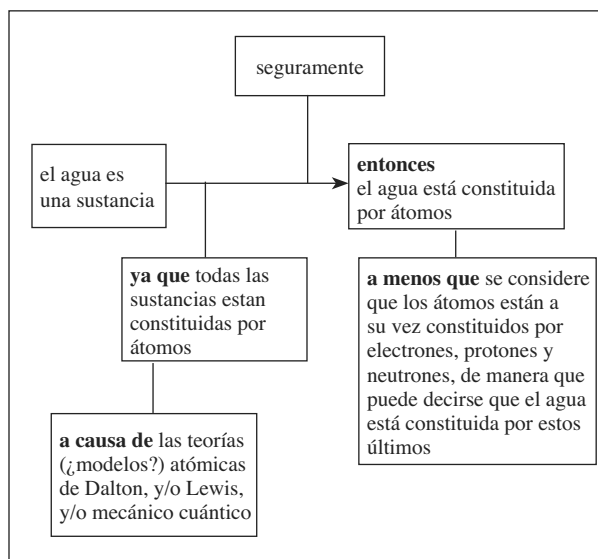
seguramente

el agua es una sustancia

**entonces** el agua está constituida por átomos

**ya que** todas las sustancias estan constituidas por átomos

**a menos que** se considere que los átomos están a su vez constituidos por electrones, protones y neutrones, de manera que puede decirse que el agua está constituida por estos últimos

**a causa de** las teorías (¿modelos?) atómicas de Dalton, y/o Lewis, y/o mecánico cuántico